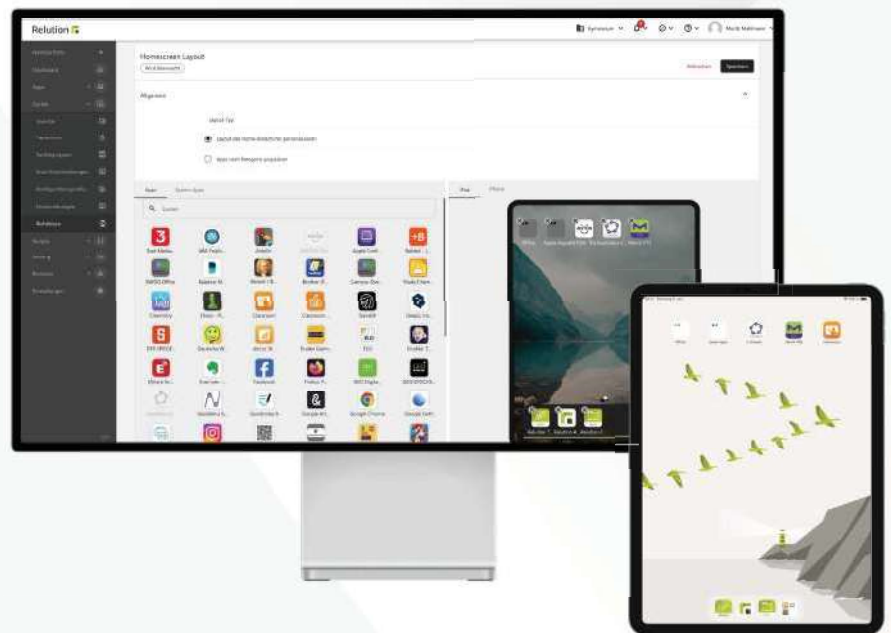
Relution

Gymnasium

Moritz Mattmann

Homescreen Layout

Allgemein

Abbrechen

Speichern

Layout-Typ

Layout des Home-Bildschirms personalisieren

Apps nach Kategorie sortieren

Apps

iPad

iPhone

Suchen

Office

Apple Classroom

Dashboard

Apps

Geräte

Richtlinien

Benutzer

Einstellungen

Classroom

Facebook

Firefox

Google Chrome

Instagram